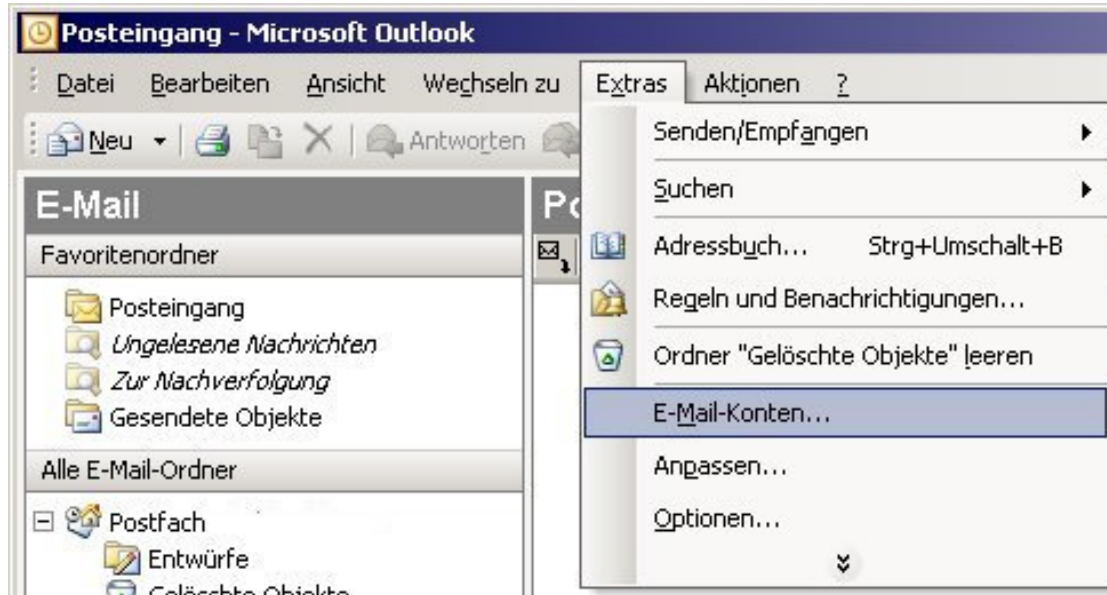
Posteingang - Microsoft Outlook

Datei Bearbeiten Ansicht Wechseln zu Extras Aktionen ?

Neu Antworten

E-Mail

Favoritenordner

Posteingang
Ungelesene Nachrichten
Zur Nachverfolgung
Gesendete Objekte

Alle E-Mail-Ordner

Postfach
Entwürfe
Gelöschte Objekte

Po

Senden/Empfangen
Suchen
Adressbuch... Strg+Umschalt+B
Regeln und Benachrichtigungen...
Ordner "Gelöschte Objekte" leeren
E-Mail-Konten...
Anpassen...
Optionen...